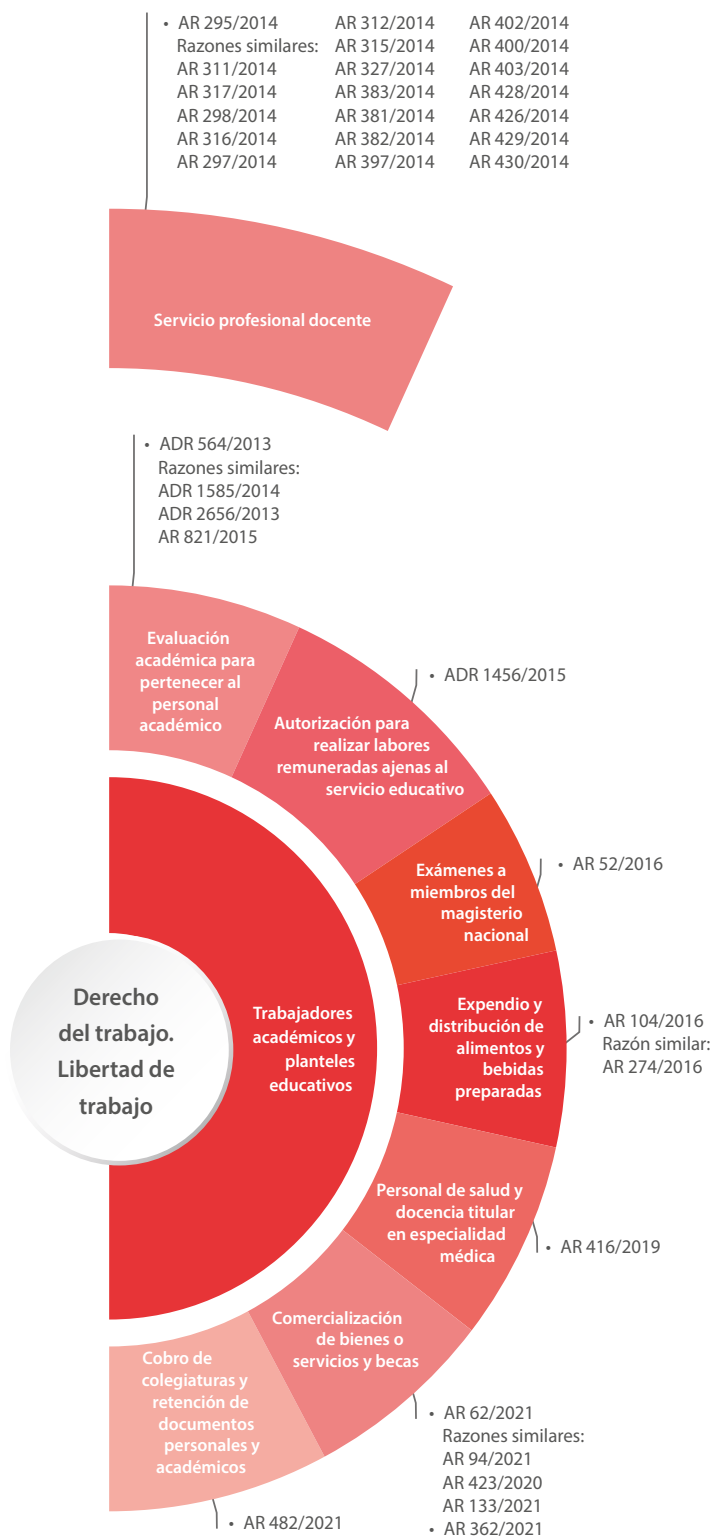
• AR 295/2014
Razones similares:
AR 311/2014
AR 317/2014
AR 298/2014
AR 316/2014
AR 297/2014

AR 312/2014
AR 315/2014
AR 327/2014
AR 383/2014
AR 381/2014
AR 382/2014
AR 397/2014

AR 402/2014
AR 400/2014
AR 403/2014
AR 428/2014
AR 426/2014
AR 429/2014
AR 430/2014

Servicio profesional docente

• ADR 564/2013
Razones similares:
ADR 1585/2014
ADR 2656/2013
AR 821/2015

Evaluación académica para pertenecer al personal académico

• ADR 1456/2015

Autorización para realizar labores remuneradas ajenas al servicio educativo

Exámenes a miembros del magisterio nacional

• AR 52/2016

Derecho del trabajo. Libertad de trabajo

Trabajadores académicos y planteles educativos

Expendio y distribución de alimentos y bebidas preparadas

• AR 104/2016
Razón similar:
AR 274/2016

Personal de salud y docencia titular en especialidad médica

• AR 416/2019

Comercialización de bienes o servicios y becas

Cobro de colegiaturas y retención de documentos personales y académicos

• AR 62/2021
Razones similares:
AR 94/2021
AR 423/2020
AR 133/2021
• AR 362/2021

• AR 482/2021